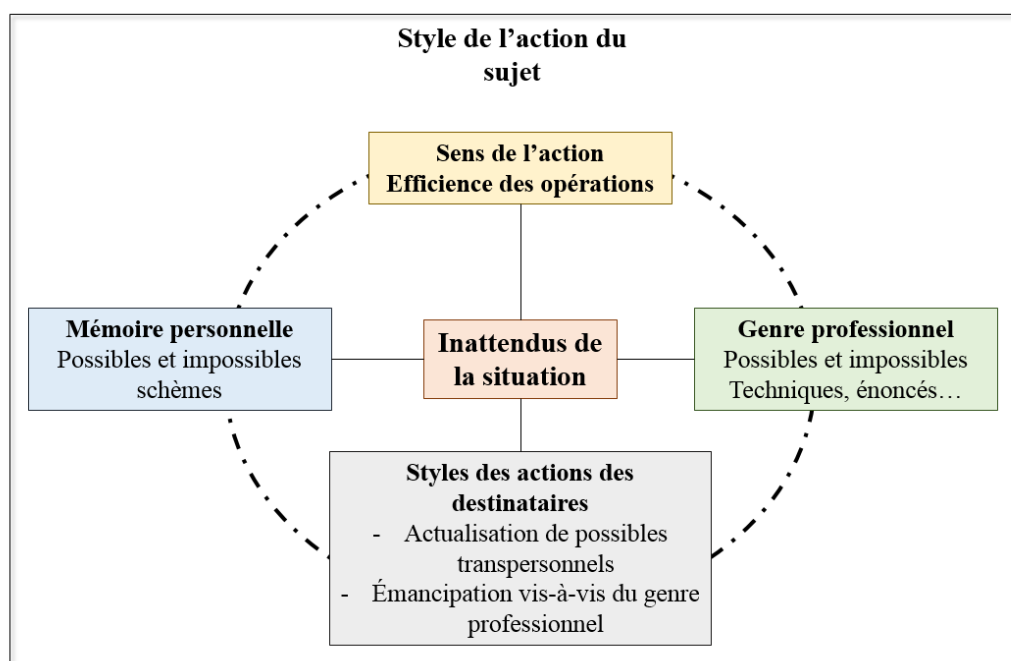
Style de l’action du sujet

Sens de l’action
Efficience des opérations

Mémoire personnelle
Possibles et impossibles schèmes

Inattendus de la situation

Genre professionnel
Possibles et impossibles
Techniques, énoncés…

Styles des actions des destinataires
- Actualisation de possibles transpersonnels
- Émancipation vis-à-vis du genre professionnel